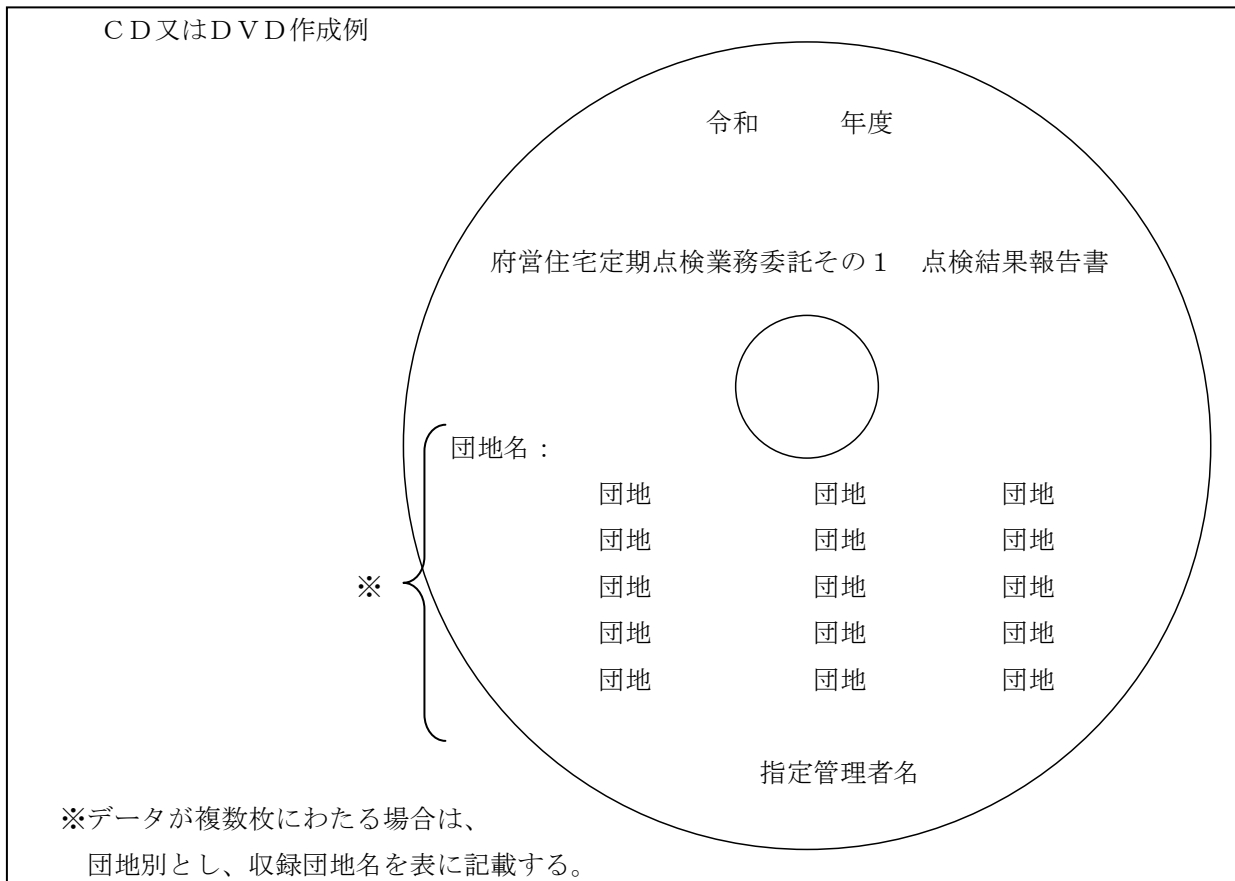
ＣＤ又はＤＶＤ作成例

令和　　年度

府営住宅定期点検業務委託その１　点検結果報告書

団地名：

団地　　団地　　団地
団地　　団地　　団地
団地　　団地　　団地
団地　　団地　　団地
団地　　団地　　団地

※

指定管理者名

※データが複数枚にわたる場合は、団地別とし、収録団地名を表に記載する。